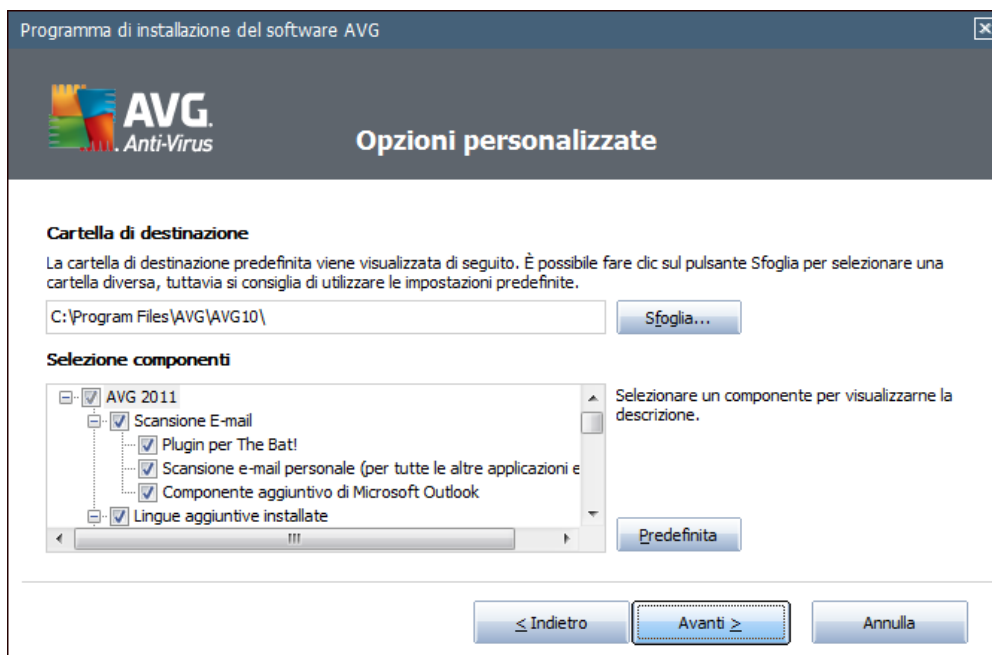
Programma di installazione del software AVG

AVG. Anti-Virus

Opzioni personalizzate

Cartella di destinazione

La cartella di destinazione predefinita viene visualizzata di seguito. È possibile fare clic sul pulsante Sfoglia per selezionare una cartella diversa, tuttavia si consiglia di utilizzare le impostazioni predefinite.

C:\Program Files\AVG\AVG10\

Sfoglia...

Selezione componenti

AVG 2011
Scansione E-mail
Plugin per The Bat!
Scansione e-mail personale (per tutte le altre applicazioni e
Componente aggiuntivo di Microsoft Outlook
Lingue aggiuntive installate

Selezionare un componente per visualizzarne la descrizione.

Predefinita

< Indietro

Avanti >

Annulla